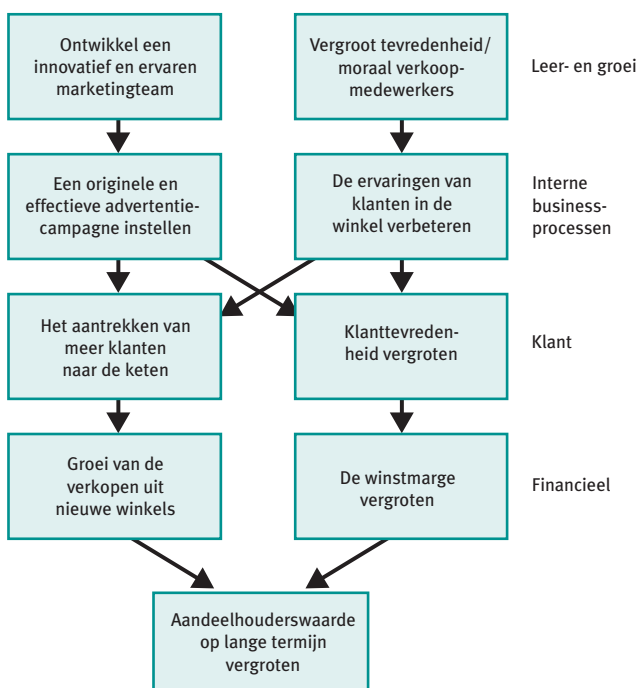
Ontwikkel een innovatief en ervaren marketingteam

Vergroot tevredenheid/ moraal verkoopmedewerkers

Leer- en groei

Een originele en effectieve advertentiecampagne instellen

De ervaringen van klanten in de winkel verbeteren

Interne businessprocessen

Het aantrekken van meer klanten naar de keten

Klanttevredenheid vergroten

Klant

Groei van de verkopen uit nieuwe winkels

De winstmarge vergroten

Financieel

Aandeelhouderswaarde op lange termijn vergroten